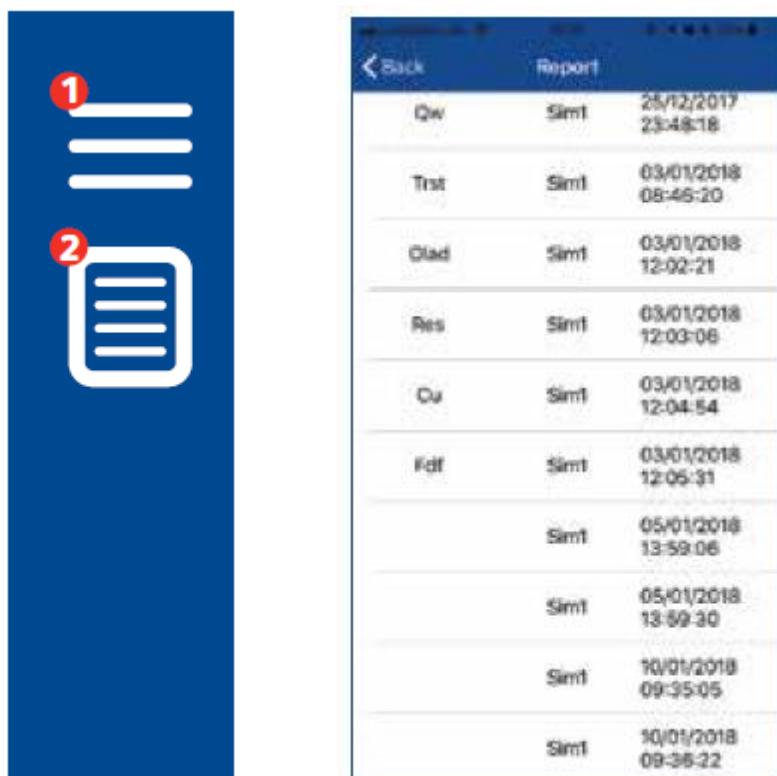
1
2

Back
Report

| | | |
|---|---|---|
| Qw | Sim1 | 25/12/2017 23:48:18 |
| Trst | Sim1 | 03/01/2018 08:46:20 |
| Olad | Sim1 | 03/01/2018 12:02:21 |
| Res | Sim1 | 03/01/2018 12:03:06 |
| Cu | Sim1 | 03/01/2018 12:04:54 |
| Fdf | Sim1 | 03/01/2018 12:05:31 |
| | Sim1 | 05/01/2018 13:59:06 |
| | Sim1 | 05/01/2018 13:59:30 |
| | Sim1 | 10/01/2018 09:35:05 |
| | Sim1 | 10/01/2018 09:36:22 |